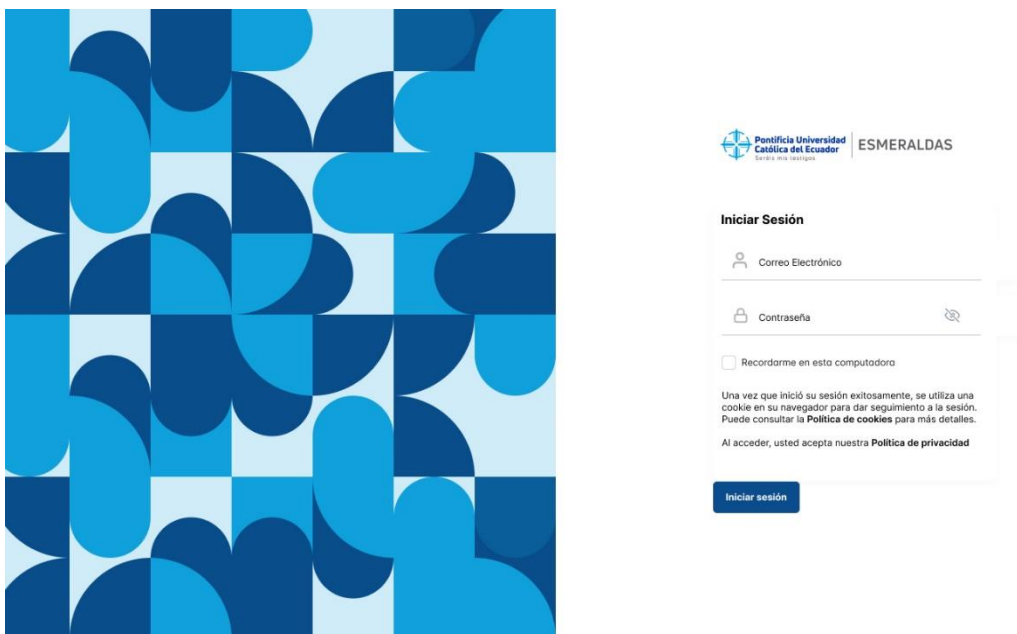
Pontificia Universidad Católica del Ecuador
Seréis mis testigos
ESMERALDAS

Iniciar Sesión

Correo Electrónico

Contraseña

Recordarme en esta computadora

Una vez que inició su sesión exitosamente, se utiliza una cookie en su navegador para dar seguimiento a la sesión. Puede consultar la Política de cookies para más detalles.

Al acceder, usted acepta nuestra Política de privacidad

Iniciar sesión